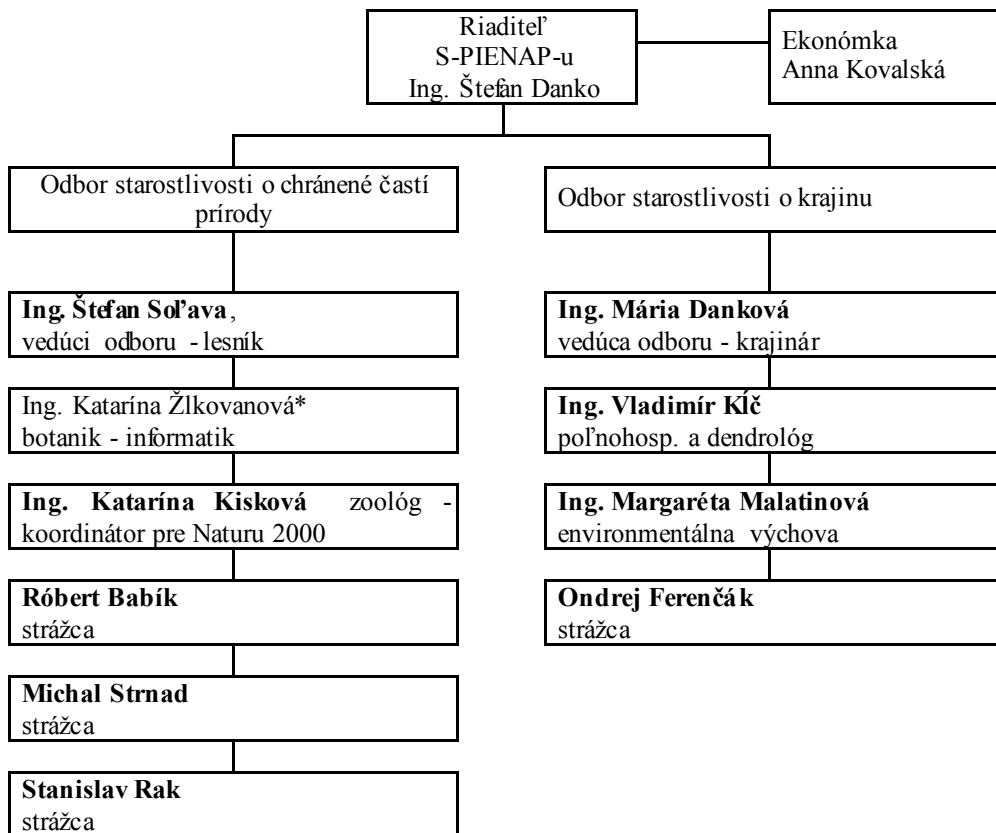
Riaditeľ
S-PIENAP-u
Ing. Štefan Danko

Ekonómka
Anna Kovalská

Odbor starostlivosti o chránené částí prírody

**Ing. Štefan Soľava**,
vedúci odboru - lesník

Ing. Katarína Žlkovanová*
botanik - informatik

**Ing. Katarína Kisková** zoológ - koordinátor pre Naturu 2000

**Róbert Babík**
strážca

**Michal Strnad**
strážca

**Stanislav Rak**
strážca

Odbor starostlivosti o krajinu

**Ing. Mária Danková**
vedúca odboru - krajinár

**Ing. Vladimír Kĺč**
poľnohosp. a dendrológ

**Ing. Margaréta Malatinová**
environmentálna výchova

**Ondrej Ferenčák**
strážca